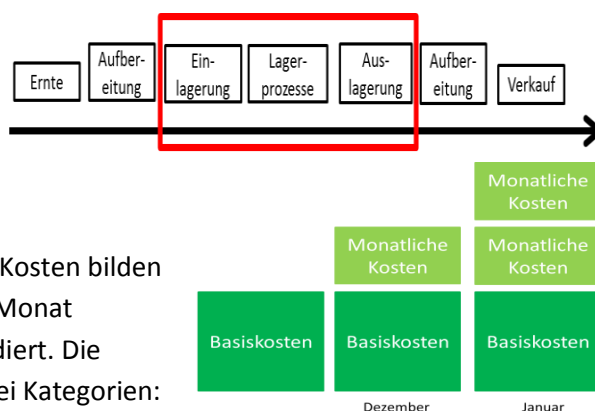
Ernte

Aufbereitung

Einlagerung

Lagerprozesse

Auslagerung

Aufbereitung

Verkauf

Kosten bilden
Monat
diert. Die
ei Kategorien:

Monatliche Kosten

Monatliche Kosten

Monatliche Kosten

Basiskosten

Basiskosten

Basiskosten

Dezember

Januar